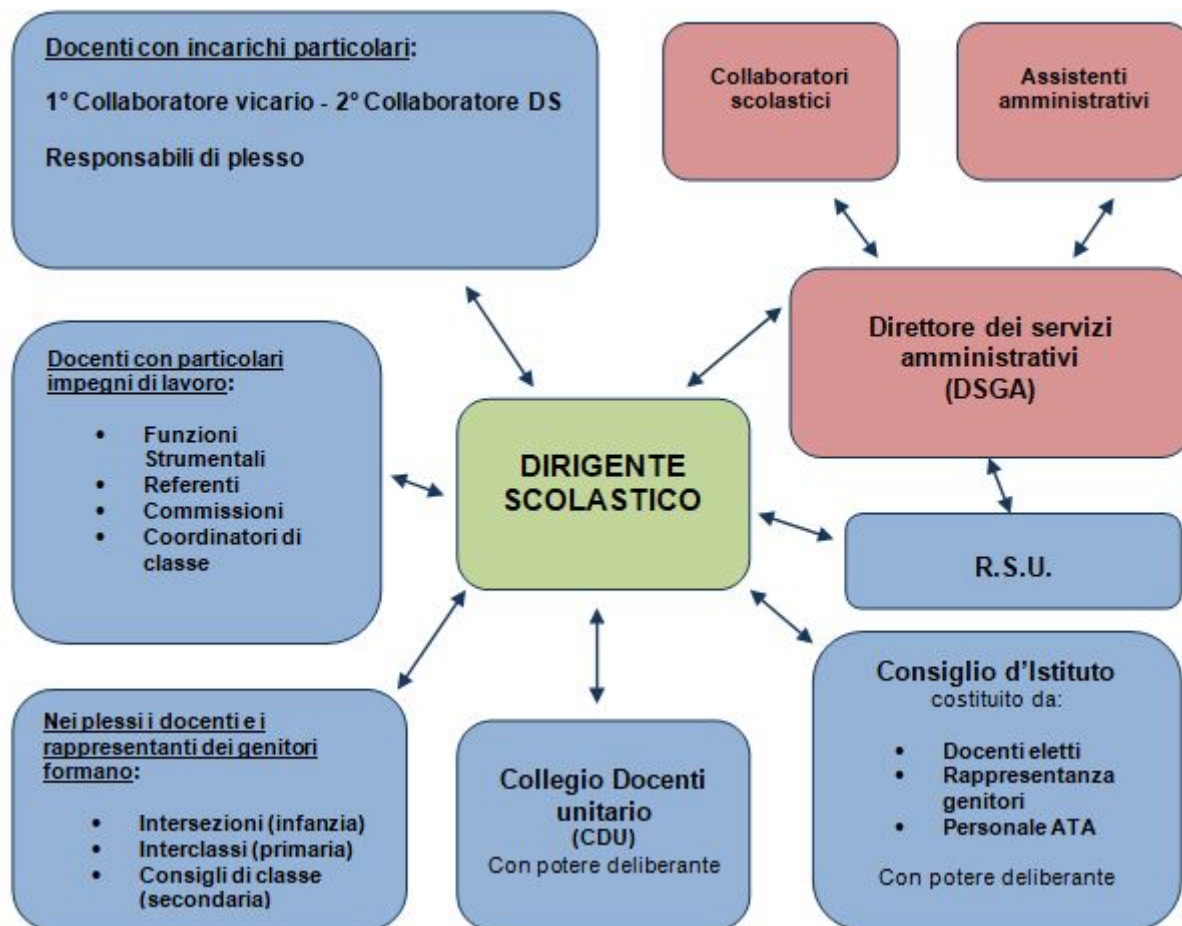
Docenti con incarichi particolari:

1° Collaboratore vicario - 2° Collaboratore DS

Responsabili di plesso

Collaboratori scolastici

Assistenti amministrativi

Docenti con particolari impegni di lavoro:

- Funzioni Strumentali
- Referenti
- Commissioni
- Coordinatori di classe

DIRIGENTE SCOLASTICO

Direttore dei servizi amministrativi (DSGA)

R.S.U.

Nei plessi i docenti e i rappresentanti dei genitori formano:

- Intersezioni (infanzia)
- Interclassi (primaria)
- Consigli di classe (secondaria)

Collegio Docenti unitario (CDU)
Con potere deliberante

Consiglio d'Istituto
costituito da:

- Docenti eletti
- Rappresentanza genitori
- Personale ATA

Con potere deliberante